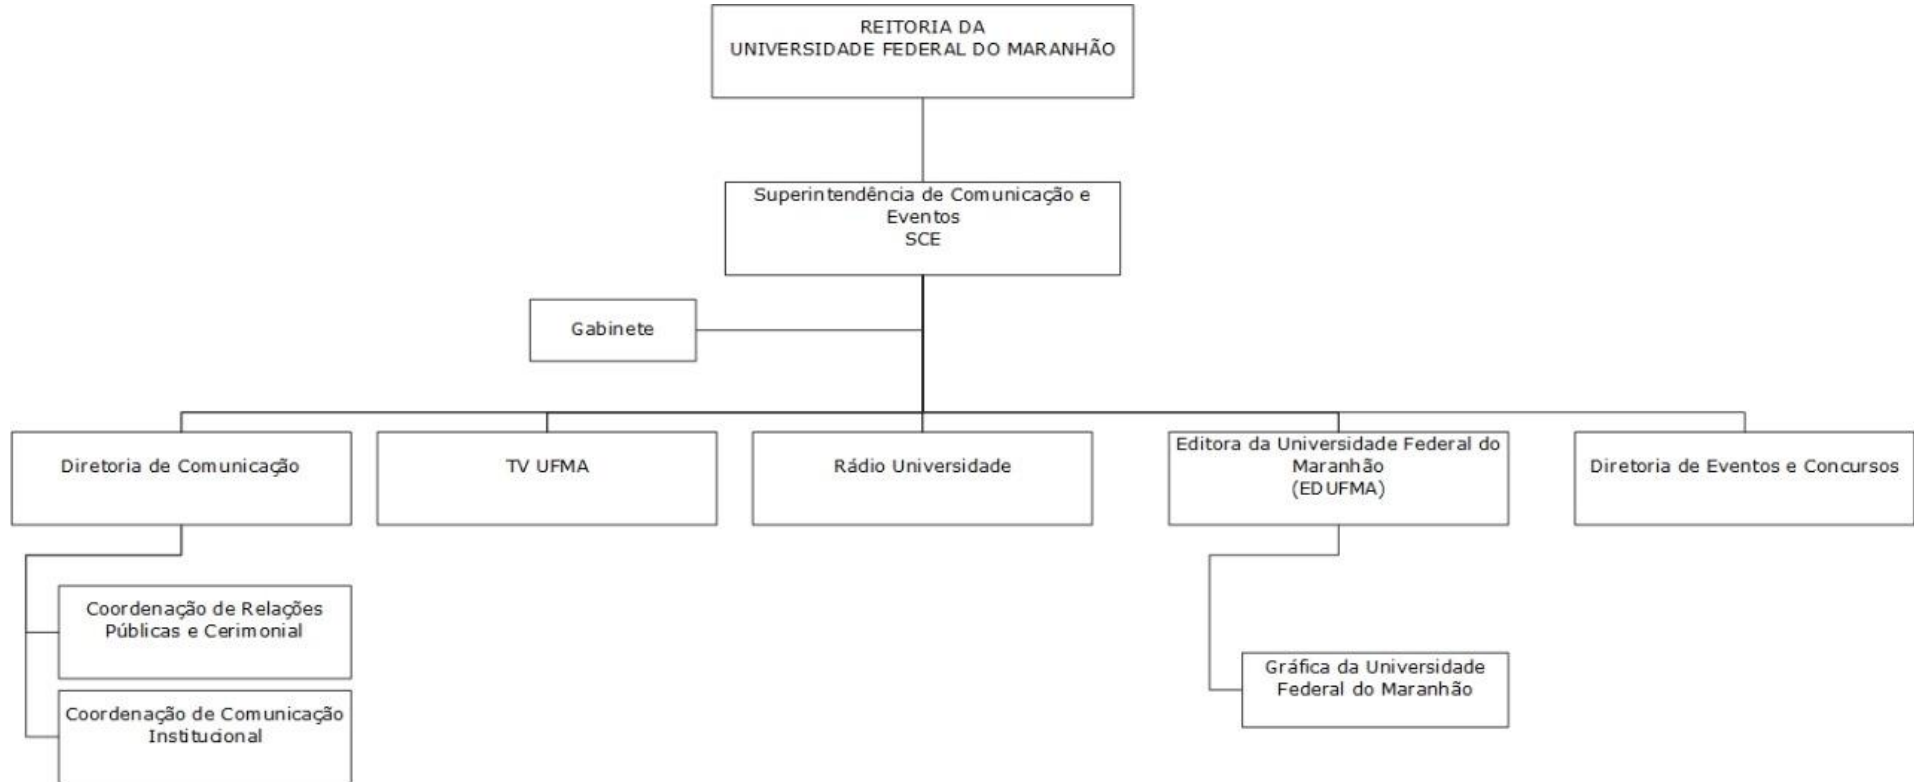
REITORIA DA
UNIVERSIDADE FEDERAL DO MARANHÃO

Superintendência de Comunicação e Eventos
SCE

Gabinete

Diretoria de Comunicação

TV UFMA

Rádio Universidade

Editora da Universidade Federal do Maranhão
(EDUFMA)

Diretoria de Eventos e Concursos

Coordenação de Relações Públicas e Cerimonial

Coordenação de Comunicação Institucional

Gráfica da Universidade Federal do Maranhão